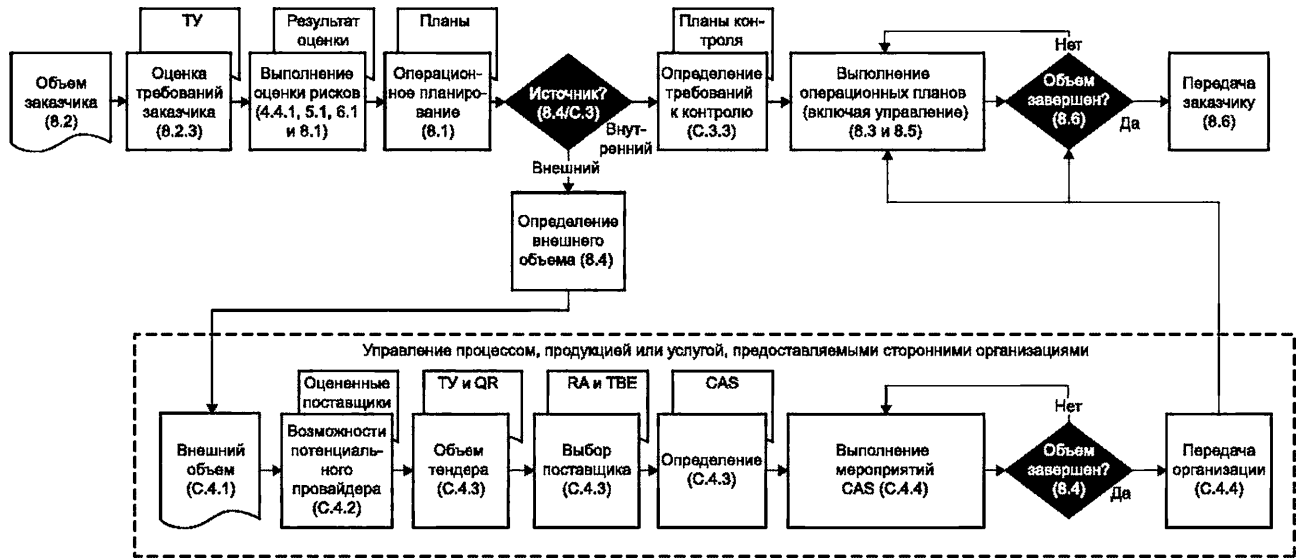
Объем заказчика (8.2)

ТУ

Оценка требований заказчика (8.2.3)

Результат оценки

Выполнение оценки рисков (4.4.1, 5.1, 6.1 и 8.1)

Планы

Операционное планирование (8.1)

Источник? (8.4/С.3)

Внутренний

Внешний

Планы контроля

Определение требований к контролю (С.3.3)

Нет

Выполнение операционных планов (включая управление) (8.3 и 8.5)

Объем завершен? (8.6)

Да

Передача заказчику (8.6)

Определение внешнего объема (8.4)

Управление процессом, продукцией или услугой, предоставляемыми сторонними организациями

Внешний объем (С.4.1)

Оцененные поставщики

Возможности потенциального провайдера (С.4.2)

ТУ и QR

Объем тендера (С.4.3)

RA и TBE

Выбор поставщика (С.4.3)

CAS

Определение (С.4.3)

Нет

Выполнение мероприятий CAS (С.4.4)

Объем завершен? (8.4)

Да

Передача организации (С.4.4)